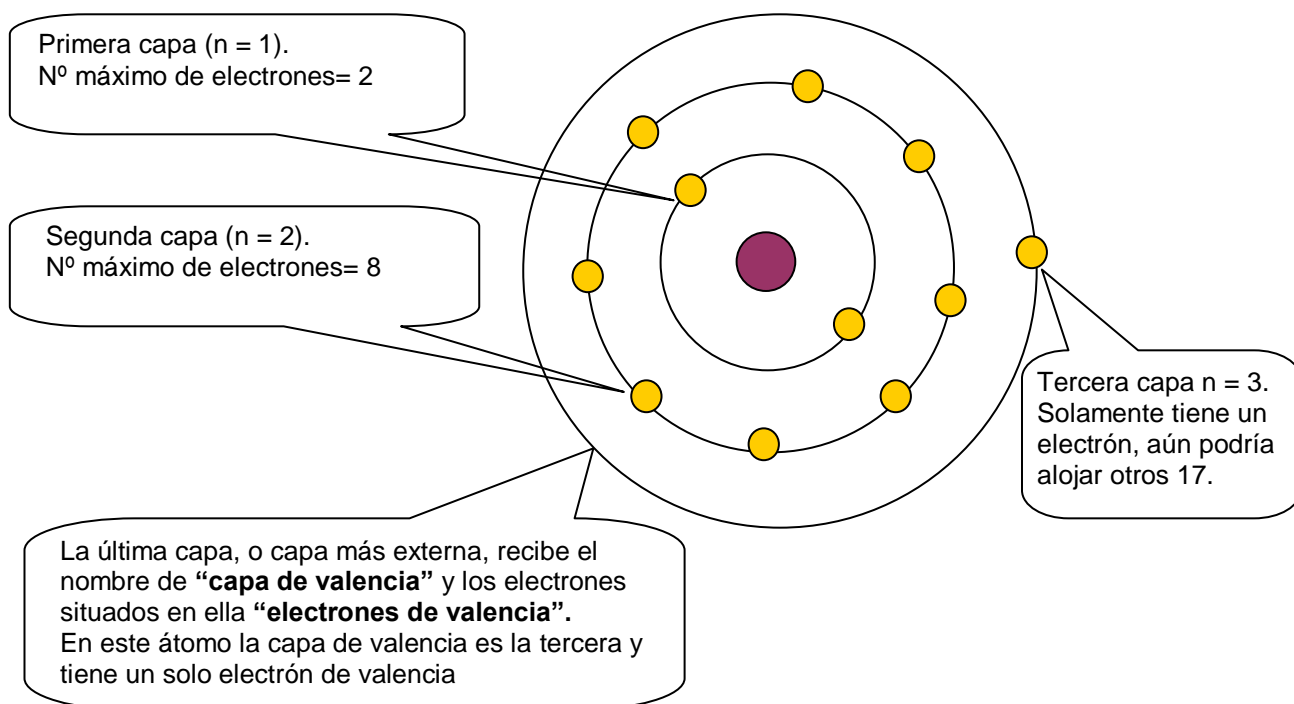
Primera capa (n = 1).
Nº máximo de electrones= 2

Segunda capa (n = 2).
Nº máximo de electrones= 8

Tercera capa n = 3. Solamente tiene un electrón, aún podría alojar otros 17.

La última capa, o capa más externa, recibe el nombre de **“capa de valencia”** y los electrones situados en ella **“electrones de valencia”.**
En este átomo la capa de valencia es la tercera y tiene un solo electrón de valencia